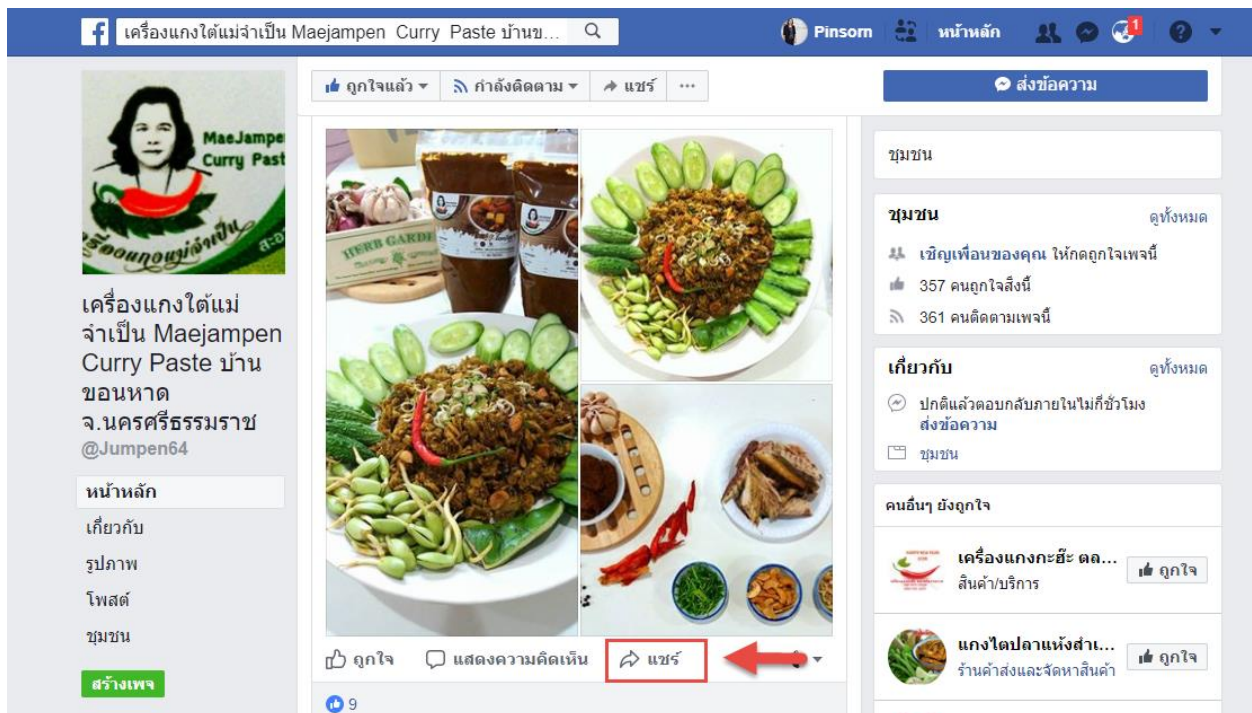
เครื่องแกงใต้แม่จำเป็น Maejampen Curry Paste บ้านข...

Pinsom หน้าหลัก 1

ถูกใจแล้ว กำลังติดตาม แชร์ ···

ส่งข้อความ

MaeJampen Curry Paste

เครื่องแกงแม่จำเป็น

HERB GARDEN

เครื่องแกงใต้แม่จำเป็น Maejampen Curry Paste บ้านขอนหาด จ.นครศรีธรรมราช
@Jumpen64

หน้าหลัก
เกี่ยวกับ
รูปภาพ
โพสต์
ชุมชน

สร้างเพจ

ถูกใจ แสดงความคิดเห็น แชร์

9

ชุมชน

ชุมชน ดูทั้งหมด
เชิญเพื่อนของคุณ ให้กดถูกใจเพจนี้
357 คนถูกใจสิ่งนี้
361 คนติดตามเพจนี้

เกี่ยวกับ ดูทั้งหมด
ปกติแล้วตอบกลับภายในไม่กี่ชั่วโมง
ส่งข้อความ
ชุมชน

คนอื่นๆ ยังถูกใจ

เครื่องแกงกะฮ๊ะ ตล...
สินค้า/บริการ
ถูกใจ

แกงไตปลาแห้งสำเ...
ร้านค้าส่งและจัดหาสินค้า
ถูกใจ